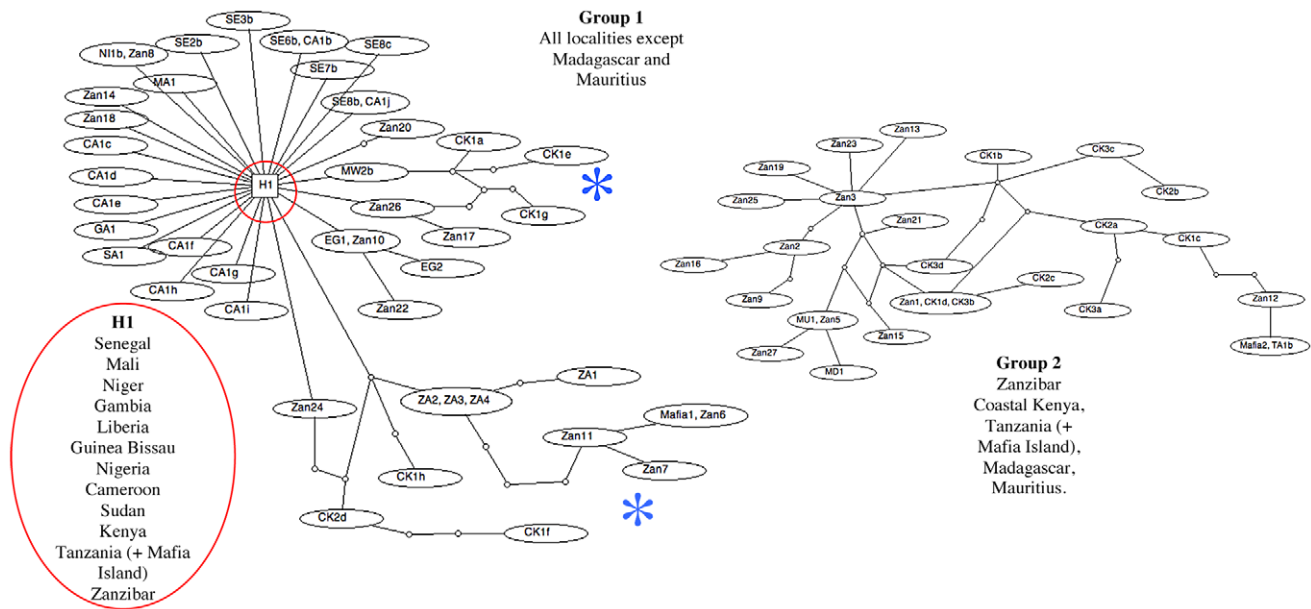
Group 1
All localities except Madagascar and Mauritius

SE3b
NI1b, Zan8
SE2b
SE6b, CA1b
SE8c
MA1
SE7b
Zan14
SE8b, CA1j
Zan18
Zan20
CK1a
CA1c
CK1e
CA1d
H1
MW2b
CA1e
Zan26
CK1g
GA1
Zan17
CA1f
EG1, Zan10
SA1
EG2
CA1g
CA1h
CA1i
Zan22

H1
Senegal
Mali
Niger
Gambia
Liberia
Guinea Bissau
Nigeria
Cameroon
Sudan
Kenya
Tanzania (+ Mafia Island)
Zanzibar

Zan24
ZA1
ZA2, ZA3, ZA4
Mafia1, Zan6
Zan11
Zan7
CK1h
CK2d
CK1f

Zan13
Zan23
CK3c
Zan19
CK1b
Zan3
CK2b
Zan25
Zan21
CK2a
Zan2
CK1c
CK3d
Zan16
CK2c
Zan9
Zan1, CK1d, CK3b
Zan12
MU1, Zan5
CK3a
Zan15
Mafia2, TA1b
Zan27
MD1

Group 2
Zanzibar
Coastal Kenya,
Tanzania (+ Mafia Island),
Madagascar,
Mauritius.